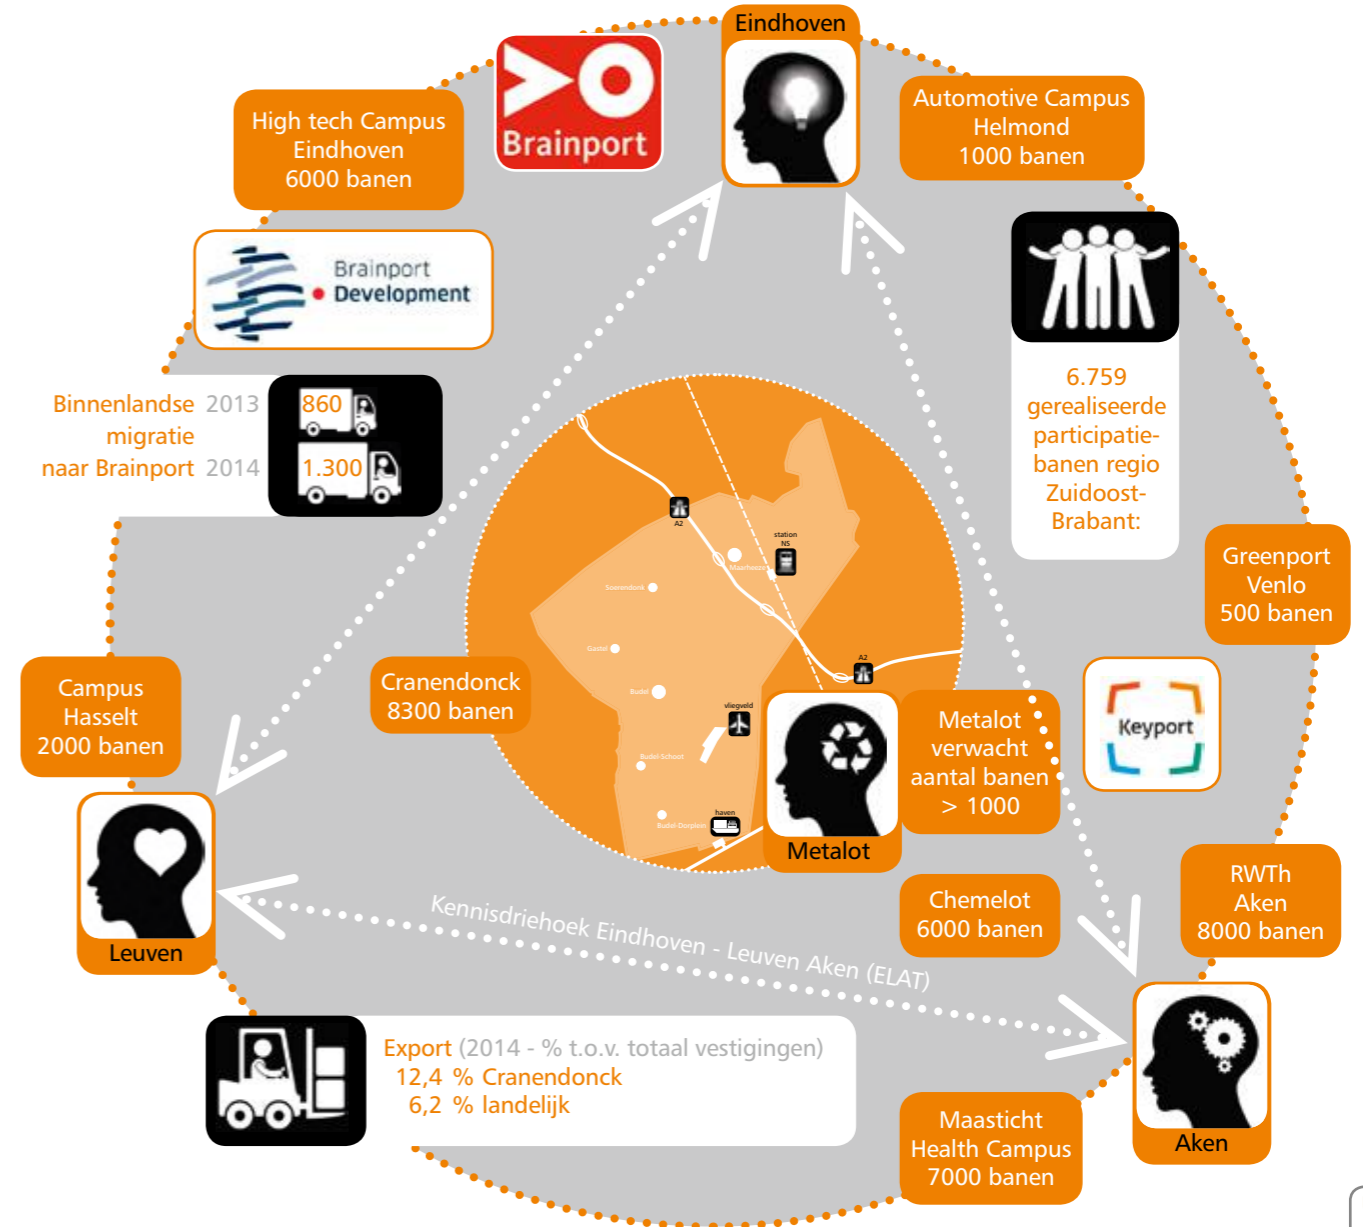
Eindhoven

Brainport

High tech Campus Eindhoven 6000 banen

Automotive Campus Helmond 1000 banen

Brainport Development

6.759 gerealiseerde participatiebanen regio Zuidoost-Brabant:

Binnenlandse migratie naar Brainport 2013 860 2014 1.300

Greenport Venlo 500 banen

Campus Hasselt 2000 banen

Cranendonck 8300 banen

A2

station NS

Maarheeze

Soerendonk

Gastel

Budel

vliegveld

Budel-Schoot

haven

Budel-Dorplein

A2

Metalot verwacht aantal banen > 1000

Keyport

Metalot

Leuven

Chemelot 6000 banen

RWTh Aken 8000 banen

Kennisdriehoek Eindhoven - Leuven Aken (ELAT)

Export (2014 - % t.o.v. totaal vestigingen)
12,4 % Cranendonck
6,2 % landelijk

Maastricht Health Campus 7000 banen

Aken